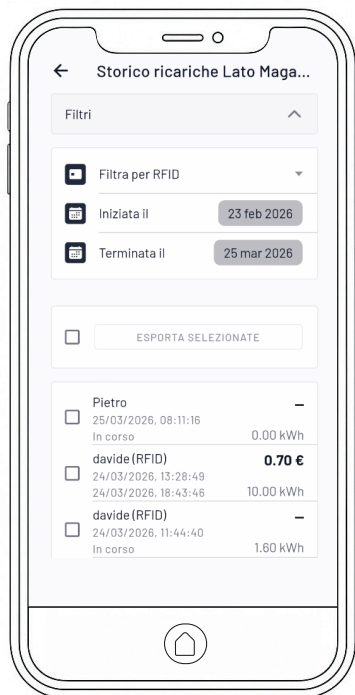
←
Storico ricariche Lato Maga...

Filtri

Filtra per RFID

Iniziata il
23 feb 2026

Terminata il
25 mar 2026

ESPORTA SELEZIONATE

Pietro
25/03/2026, 08:11:16
In corso
–
0.00 kWh

davide (RFID)
24/03/2026, 13:28:49
24/03/2026, 18:43:46
0.70 €
10.00 kWh

davide (RFID)
24/03/2026, 11:44:40
In corso
–
1.60 kWh